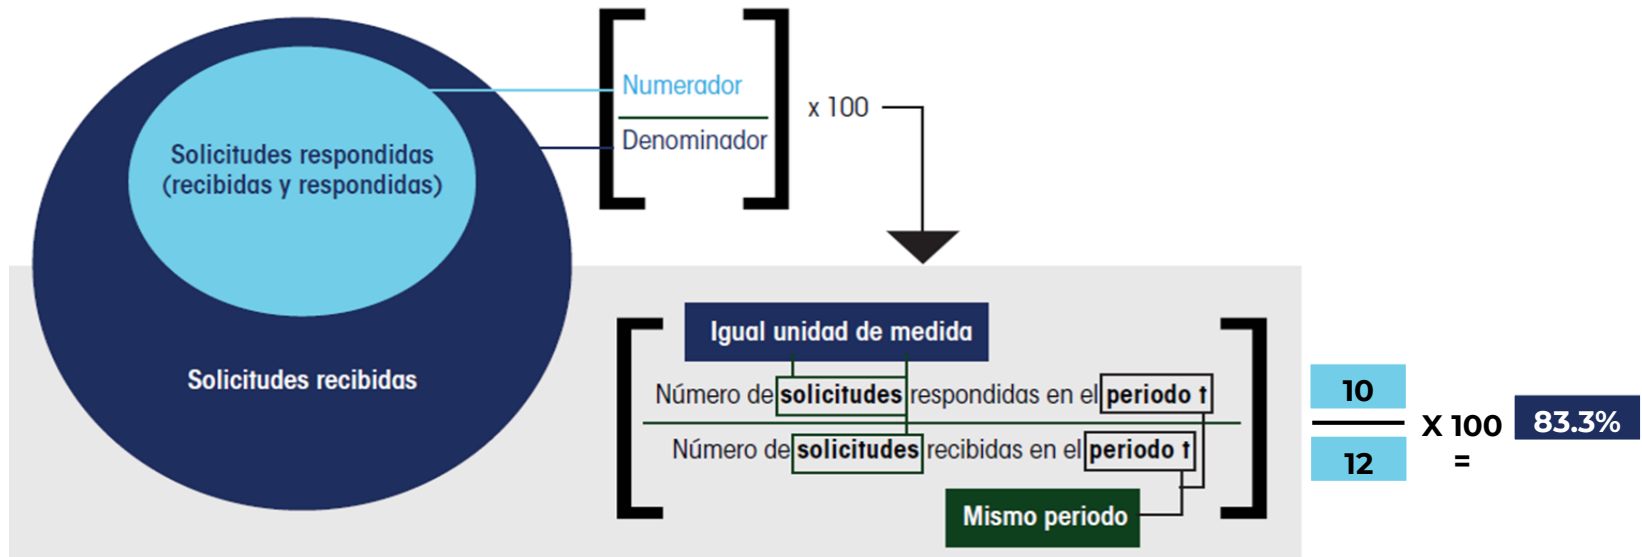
Solicitudes respondidas (recibidas y respondidas)

Solicitudes recibidas

Numerador

Denominador

x 100

Igual unidad de medida

Número de solicitudes respondidas en el periodo t

Número de solicitudes recibidas en el periodo t

Mismo periodo

$\frac{10}{12}$ X 100 = 83.3%